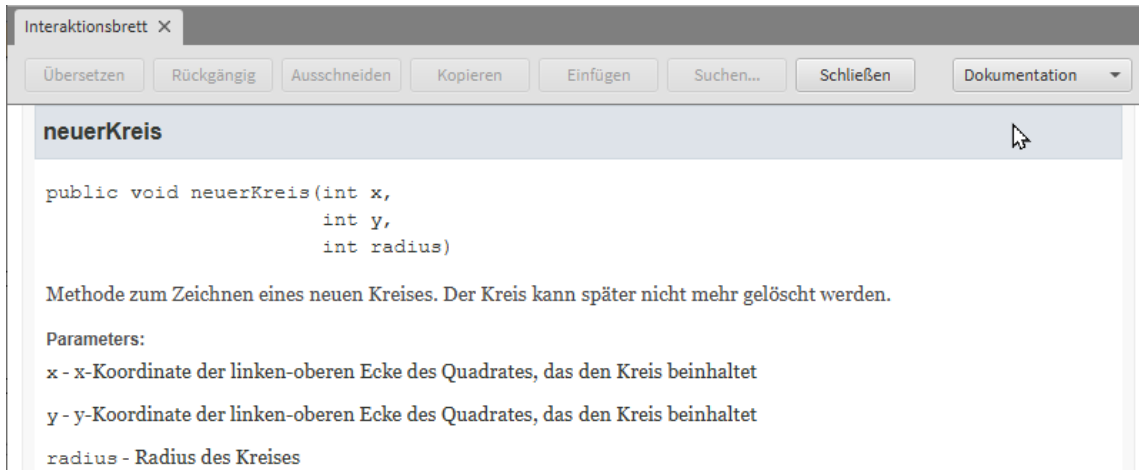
Interaktionsbrett ×

Übersetzen Rückgängig Ausschneiden Kopieren Einfügen Suchen... Schließen Dokumentation

neuerKreis

public void neuerKreis(int x,
int y,
int radius)

Methode zum Zeichnen eines neuen Kreises. Der Kreis kann später nicht mehr gelöscht werden.

Parameters:

x - x-Koordinate der linken-oberen Ecke des Quadrates, das den Kreis beinhaltet

y - y-Koordinate der linken-oberen Ecke des Quadrates, das den Kreis beinhaltet

radius - Radius des Kreises